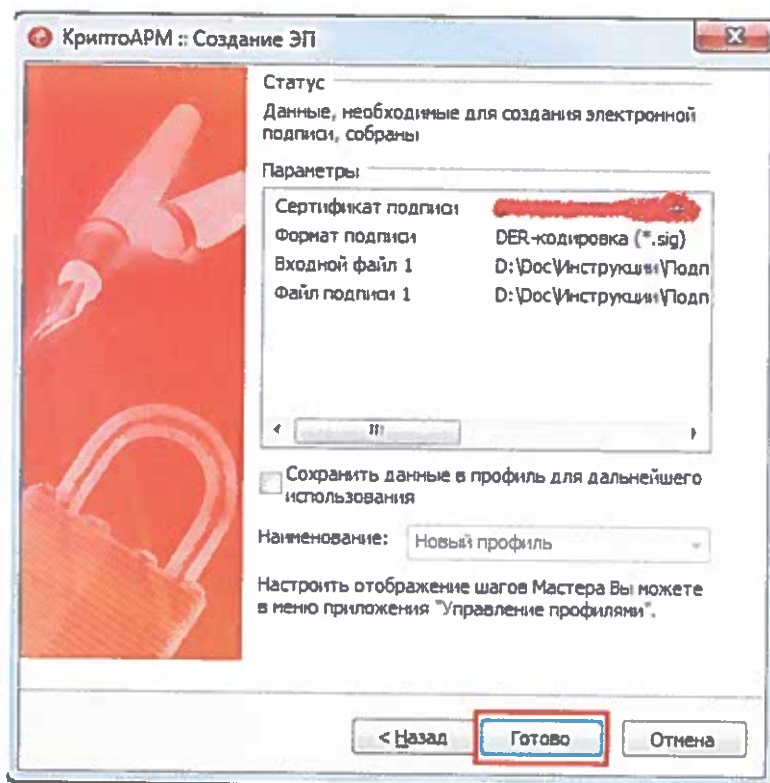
КриптоАРМ :: Создание ЭП

Статус

Данные, необходимые для создания электронной подписи, собраны

Параметры

| | |
|---|---|
| Сертификат подписи | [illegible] |
| Формат подписи | DER-кодировка (*.sig) |
| Входной файл 1 | D:\Doc\Инструкции\Подп |
| Файл подписи 1 | D:\Doc\Инструкции\Подп |

Сохранить данные в профиль для дальнейшего использования

Наименование: Новый профиль

Настроить отображение шагов Мастера Вы можете в меню приложения "Управление профилями".

< Назад
Готово
Отмена